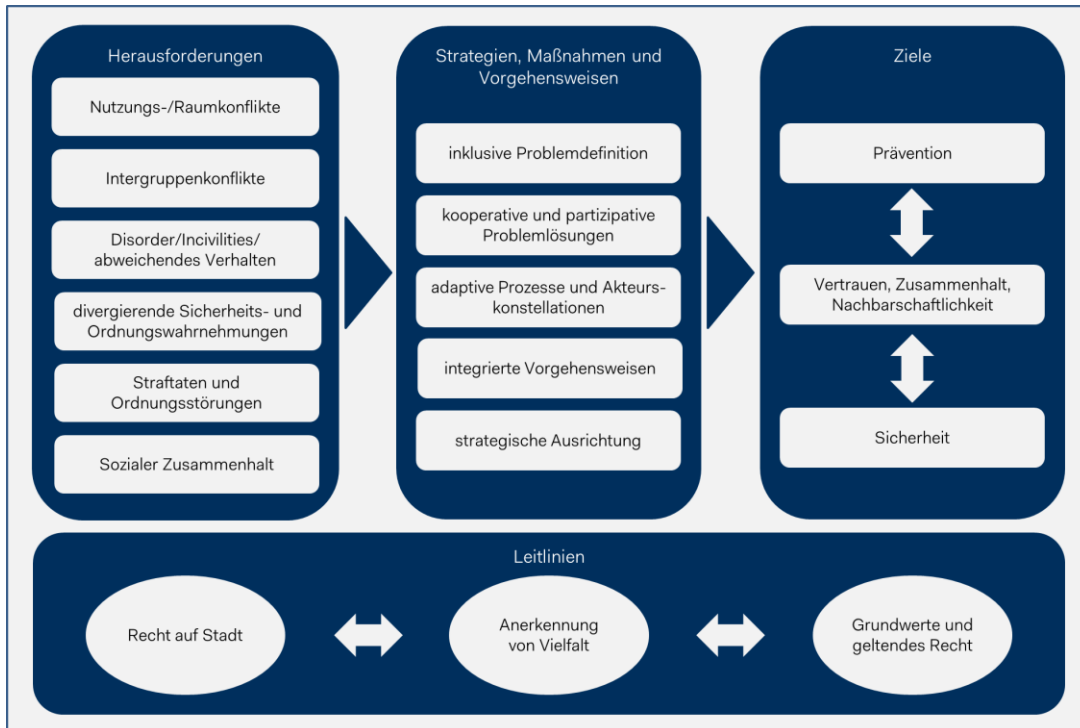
Herausforderungen

Nutzungs-/Raumkonflikte

Intergruppenkonflikte

Disorder/Incivilities/ abweichendes Verhalten

divergierende Sicherheits- und Ordnungswahrnehmungen

Straftaten und Ordnungsstörungen

Sozialer Zusammenhalt

Strategien, Maßnahmen und Vorgehensweisen

inklusive Problemdefinition

kooperative und partizipative Problemlösungen

adaptive Prozesse und Akteurskonstellationen

integrierte Vorgehensweisen

strategische Ausrichtung

Ziele

Prävention

Vertrauen, Zusammenhalt, Nachbarschaftlichkeit

Sicherheit

Leitlinien

Recht auf Stadt

Anerkennung von Vielfalt

Grundwerte und geltendes Recht